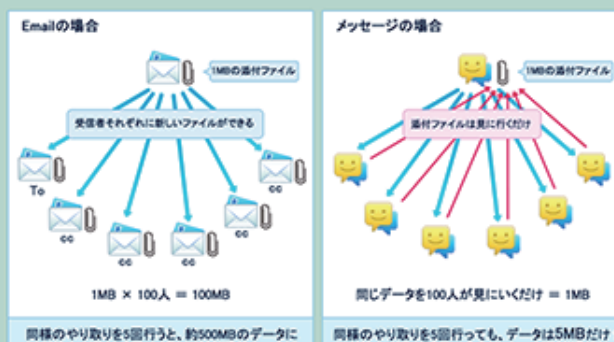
Emailの場合

1MBの添付ファイル

受信者それぞれに新しいファイルができる

To

cc

cc

cc

cc

cc

1MB × 100人 = 100MB

同様のやり取りを5回行うと、約500MBのデータに

メッセージの場合

1MBの添付ファイル

添付ファイルは見に行くだけ

同じデータを100人が見にいくだけ = 1MB

同様のやり取りを5回行っても、データは5MBだけ